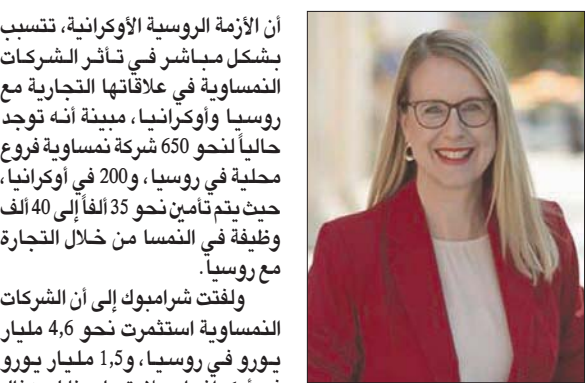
أن الأزمة الروسية الأوكرانية، تتسبب بشكل مباشر في تأثر الشركات النمساوية في علاقاتها التجارية مع روسيا وأوكرانيا، مبينة أنه توجد حالياً لنحو 650 شركة نمساوية فروع محلية في روسيا، و200 في أوكرانيا، حيث يتم تأمين نحو 35 ألفاً إلى 40 ألف وظيفة في النمسا من خلال التجارة مع روسيا.

ولفتت شرامبوك إلى أن الشركات النمساوية استثمرت نحو 4,6 مليار يورو في روسيا، و1,5 مليار يورو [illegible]